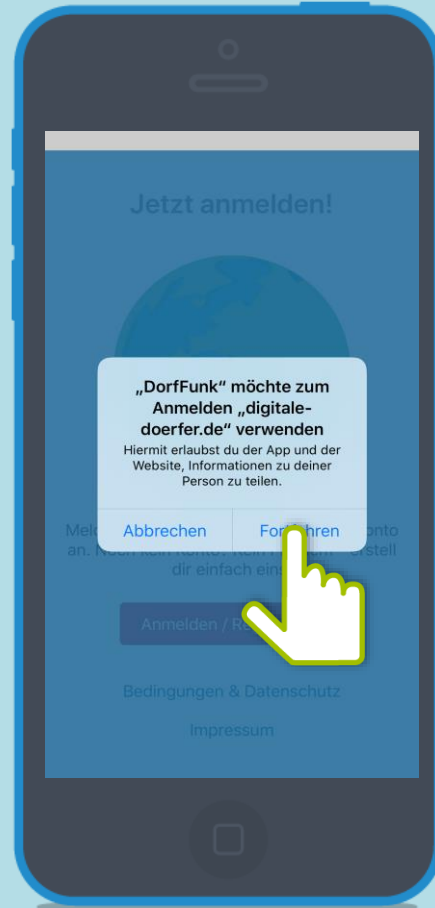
Jetzt anmelden!

„DorfFunk“ möchte zum Anmelden „digitale-doerfer.de“ verwenden

Hiermit erlaubst du der App und der Website, Informationen zu deiner Person zu teilen.

Abbrechen

Fo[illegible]hren

Melo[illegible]onto an. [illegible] erstell dir einfach ein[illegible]

Anmelden / R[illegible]

Bedingungen & Datenschutz

Impressum